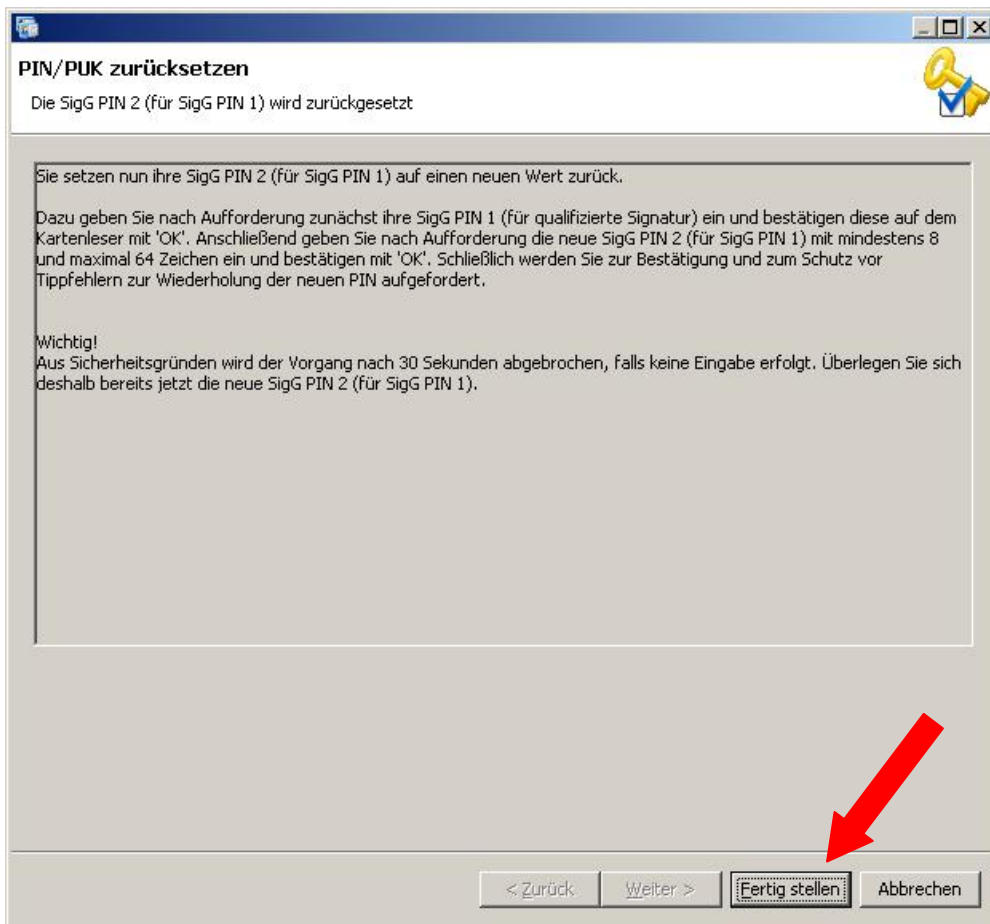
PIN/PUK zurücksetzen

Die SigG PIN 2 (für SigG PIN 1) wird zurückgesetzt

Sie setzen nun ihre SigG PIN 2 (für SigG PIN 1) auf einen neuen Wert zurück.

Dazu geben Sie nach Aufforderung zunächst ihre SigG PIN 1 (für qualifizierte Signatur) ein und bestätigen diese auf dem Kartenleser mit 'OK'. Anschließend geben Sie nach Aufforderung die neue SigG PIN 2 (für SigG PIN 1) mit mindestens 8 und maximal 64 Zeichen ein und bestätigen mit 'OK'. Schließlich werden Sie zur Bestätigung und zum Schutz vor Tippfehlern zur Wiederholung der neuen PIN aufgefordert.

Wichtig!
Aus Sicherheitsgründen wird der Vorgang nach 30 Sekunden abgebrochen, falls keine Eingabe erfolgt. Überlegen Sie sich deshalb bereits jetzt die neue SigG PIN 2 (für SigG PIN 1).

< Zurück
Weiter >
Fertig stellen
Abbrechen